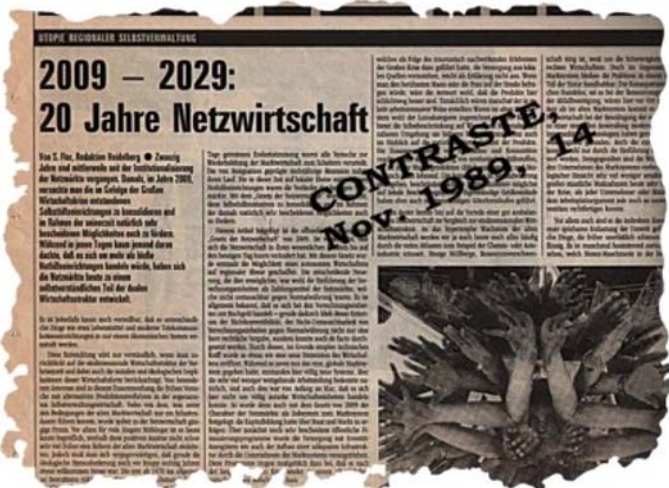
UTOPIE REGIONALER SELBSTVERWALTUNG

2009 – 2029:
20 Jahre Netzwirtschaft

Von S. Fix, Redaktion Heidelberg ● Zwanzig Jahre sind mittlerweile seit der Institutionalisierung der Netzwirtschaft vergangen. Damals, im Jahre 2009, versuchte man die im Gefolge der Großen Wirtschaftskrise entstandenen Selbsthilfeinitiativen in Kommunalismus und in Verbänden der meisten natürlich ein bescheidenen Möglichkeiten zu fördern. Während in jenen Tagen kaum jemand daran dachte, daß es sich um mehr als bloße Übergangsmaßnahmen handeln würde, haben sich die Netzwerke heute zu einem selbstverständlichen Teil der dualen Wirtschaftsstruktur entwickelt.

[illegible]

CONTRASTE,
Nov. 1989, 14

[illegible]